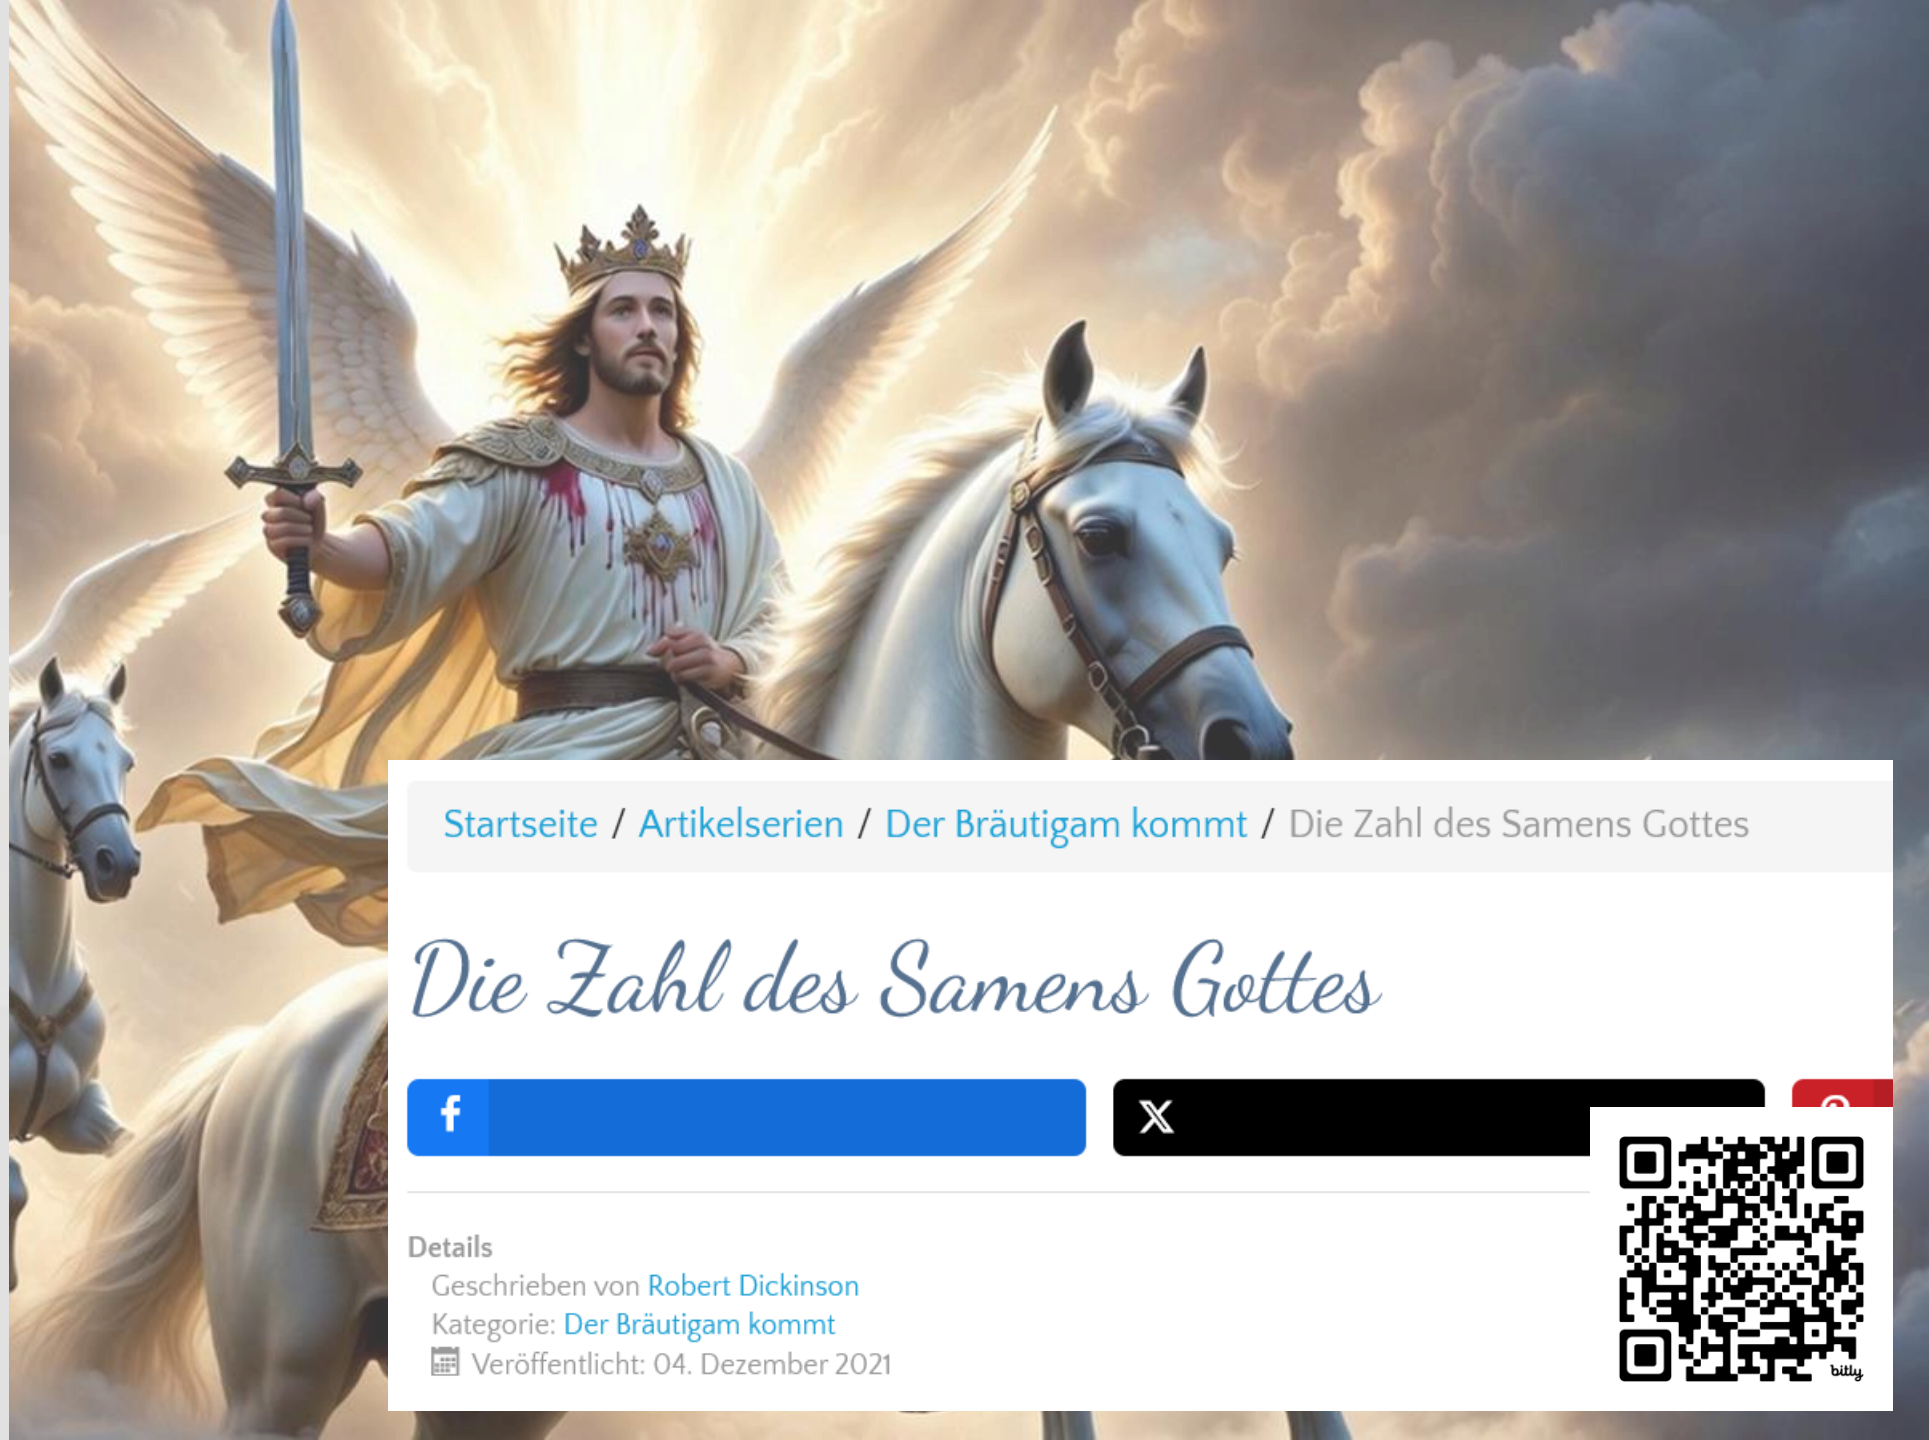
Startseite / Artikelserien / Der Bräutigam kommt / Die Zahl des Samens Gottes

Die Zahl des Samens Gottes

f

X

Details
Geschrieben von Robert Dickinson
Kategorie: Der Bräutigam kommt
Veröffentlicht: 04. Dezember 2021

bitly